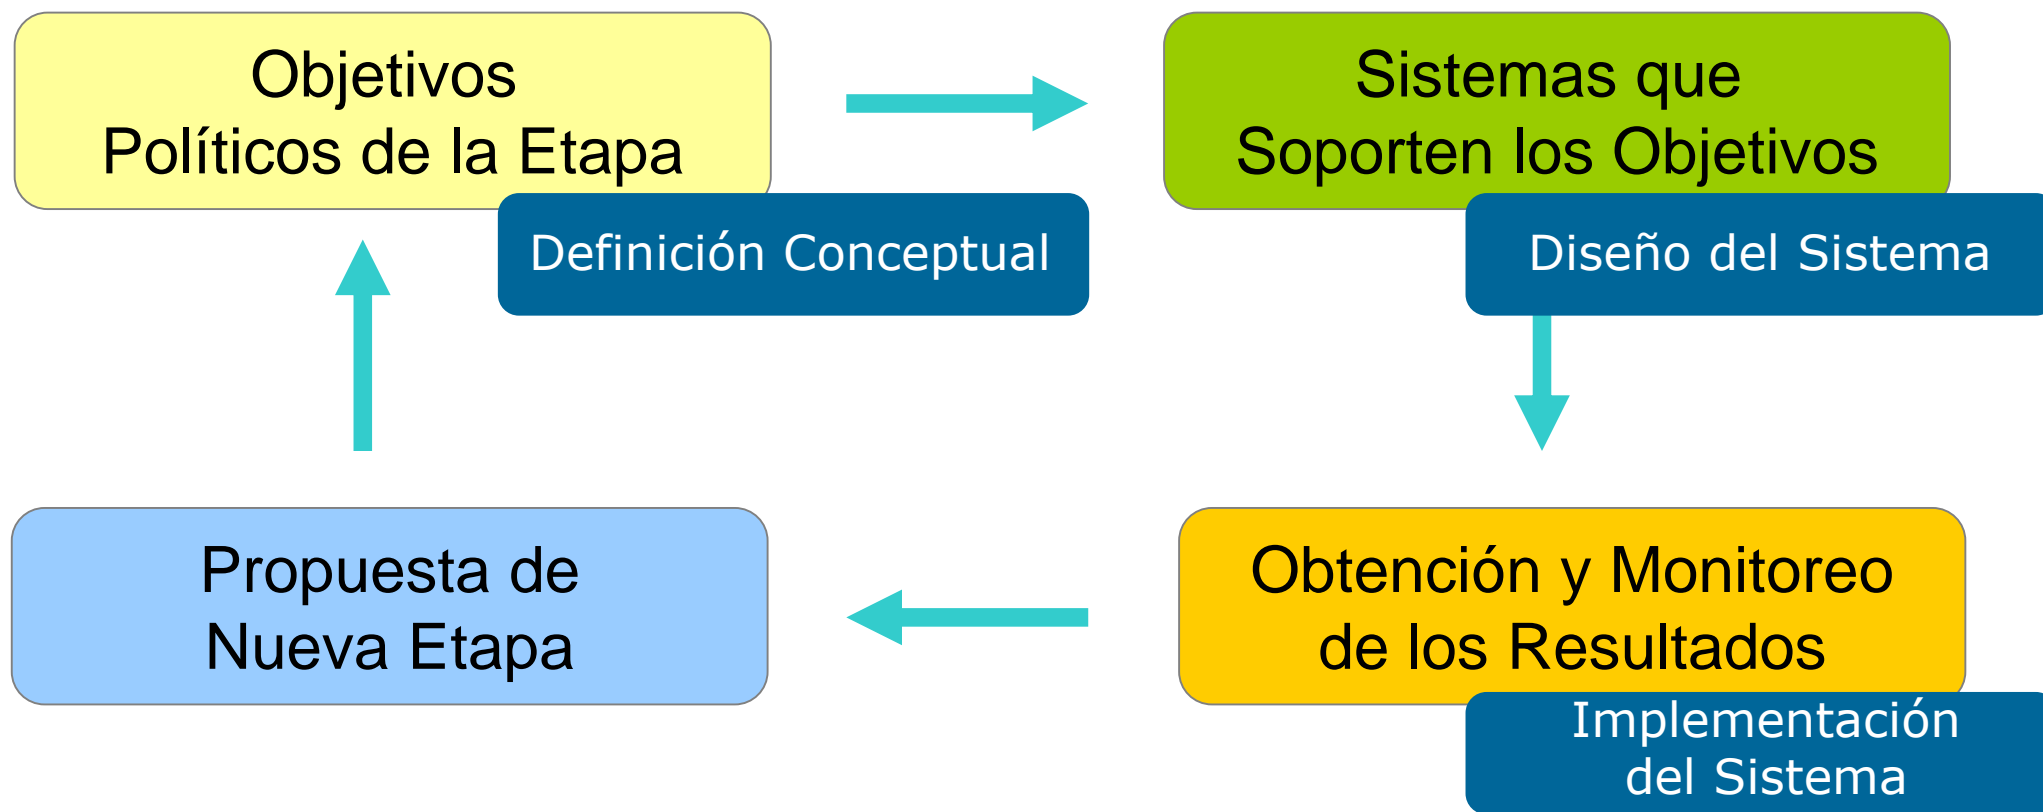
Objetivos
Políticos de la Etapa

Definición Conceptual

Sistemas que
Soporten los Objetivos

Diseño del Sistema

Obtención y Monitoreo
de los Resultados

Implementación
del Sistema

Propuesta de
Nueva Etapa